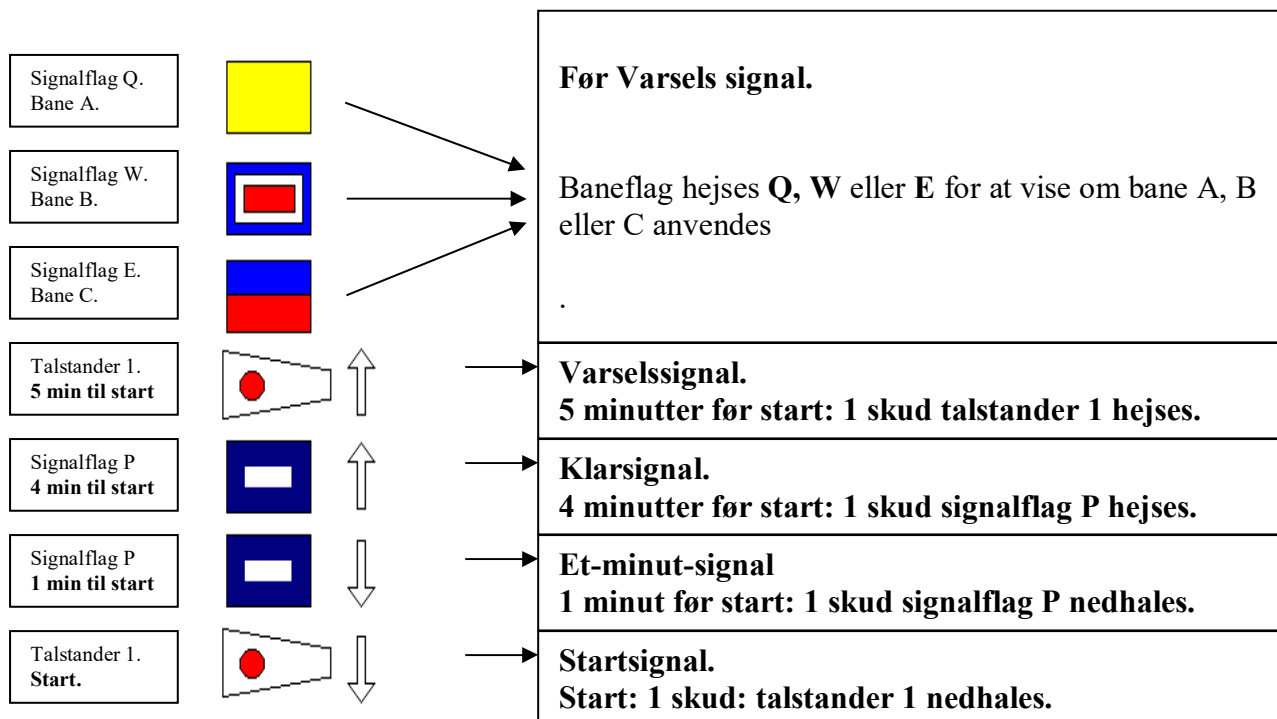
Signalflag Q.
Bane A.

Signalflag W.
Bane B.

Signalflag E.
Bane C.

**Før Varsels signal.**

Baneflag hejses **Q, W** eller **E** for at vise om bane A, B eller C anvendes

.

Talstander 1.
**5 min til start**

**Varselssignal.**
**5 minutter før start: 1 skud talstander 1 hejses.**

Signalflag P
**4 min til start**

**Klarsignal.**
**4 minutter før start: 1 skud signalflag P hejses.**

Signalflag P
**1 min til start**

**Et-minut-signal**
**1 minut før start: 1 skud signalflag P nedhales.**

Talstander 1.
**Start.**

**Startsignal.**
**Start: 1 skud: talstander 1 nedhales.**